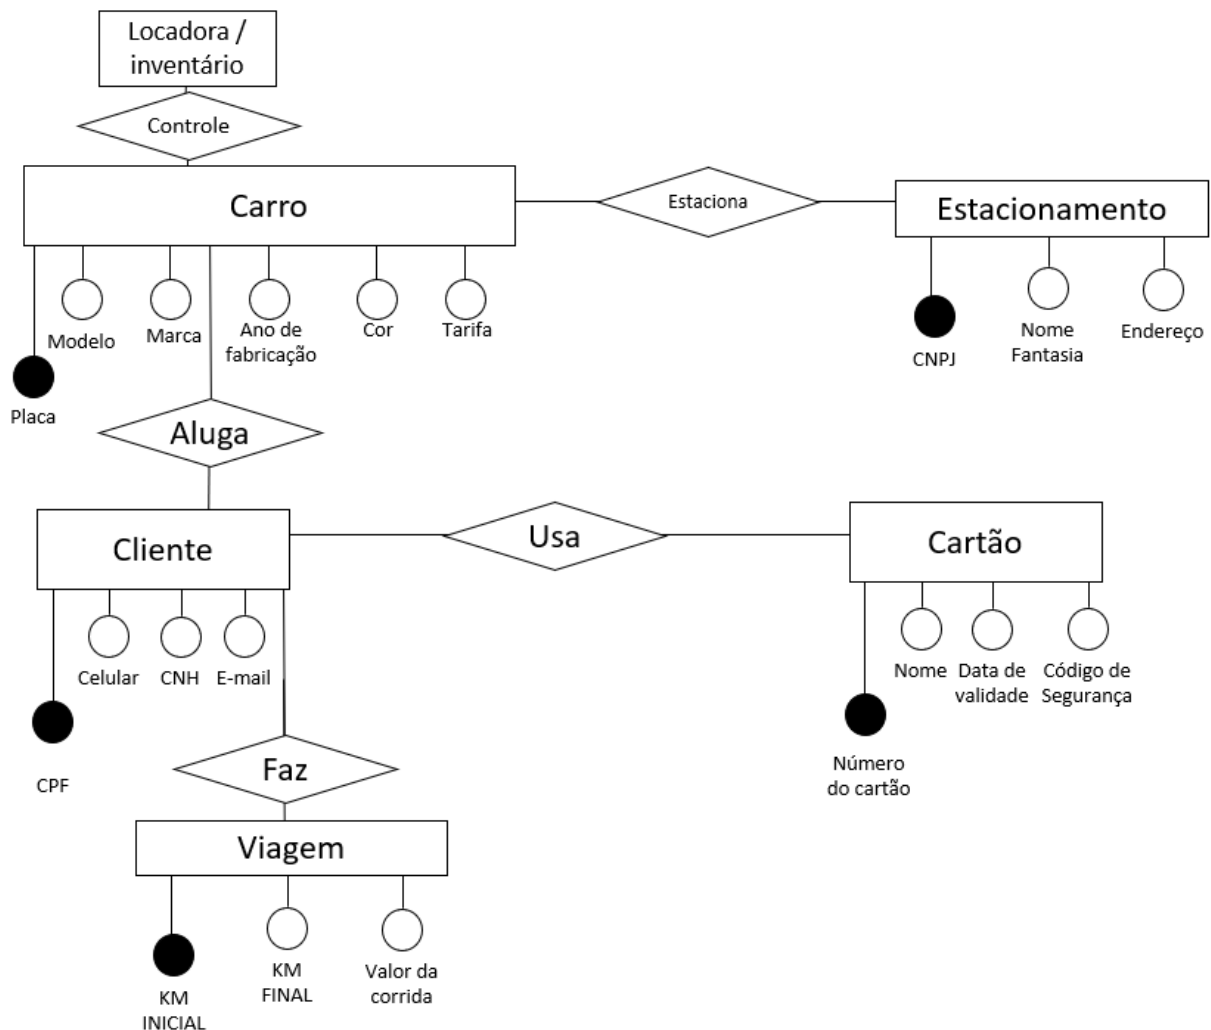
Locadora / inventário

Controle

Carro

Estaciona

Estacionamento

Modelo

Marca

Ano de fabricação

Cor

Tarifa

Placa

CNPJ

Nome Fantasia

Endereço

Aluga

Cliente

Usa

Cartão

Celular

CNH

E-mail

CPF

Nome

Data de validade

Código de Segurança

Número do cartão

Faz

Viagem

KM INICIAL

KM FINAL

Valor da corrida